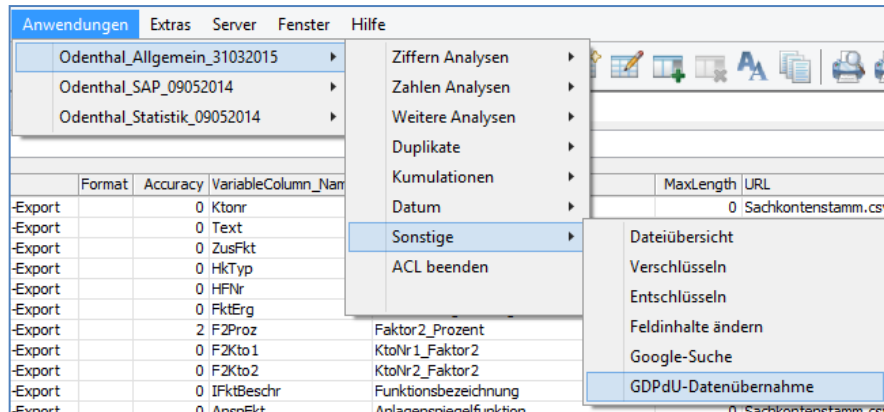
Anwendungen Extras Server Fenster Hilfe

Odenthal_Allgemein_31032015
Odenthal_SAP_09052014
Odenthal_Statistik_09052014

Ziffern Analysen
Zahlen Analysen
Weitere Analysen
Duplikate
Kumulationen
Datum
Sonstige
ACL beenden

Dateiübersicht
Verschlüsseln
Entschlüsseln
Feldinhalte ändern
Google-Suche
GDPdU-Datenübernahme

| | Format | Accuracy | VariableColumn_Nam | | MaxLength | URL |
|---|---|---|---|---|---|---|
| -Export | | 0 | Ktonr | | 0 | Sachkontenstamm.csv |
| -Export | | 0 | Text | | | |
| -Export | | 0 | ZusFkt | | | |
| -Export | | 0 | HkTyp | | | |
| -Export | | 0 | HFNr | | | |
| -Export | | 0 | FktErg | | | |
| -Export | | 2 | F2Proz | Faktor2_Prozent | | |
| -Export | | 0 | F2Kto1 | KtoNr1_Faktor2 | | |
| -Export | | 0 | F2Kto2 | KtoNr2_Faktor2 | | |
| -Export | | 0 | IFktBeschr | Funktionsbezeichnung | | |
| -Export | | 0 | AnspFkt | Anlagenspiegelfunktion | 0 | Sachkontenstamm.csv |